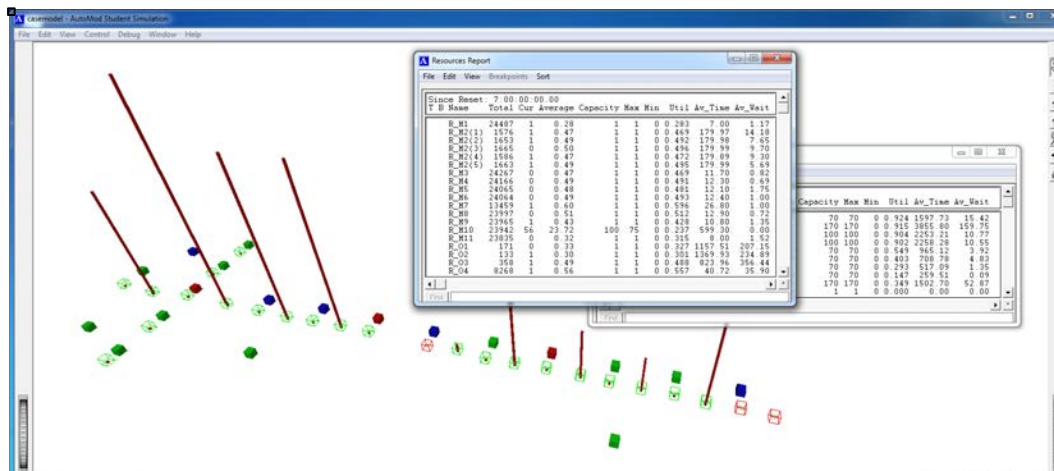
casemodel - AutoMod Student Simulation

File Edit View Control Debug Window Help

Resources Report

File Edit View Breakpoints Sort

Since Reset: 7:00:00:00.00

| T | B | Name | Total | Cur | Average | Capacity | Max | Min | Util | Av_Time | Av_Wait |
|---|---|---|---|---|---|---|---|---|---|---|---|
| | | R_M1 | 24487 | 1 | 0.28 | 1 | 1 | 0 | 0.283 | 7.00 | 1.17 |
| | | R_M2(1) | 1576 | 1 | 0.47 | 1 | 1 | 0 | 0.469 | 179.97 | 14.18 |
| | | R_M2(2) | 1653 | 1 | 0.49 | 1 | 1 | 0 | 0.492 | 179.98 | 7.65 |
| | | R_M2(3) | 1665 | 0 | 0.50 | 1 | 1 | 0 | 0.496 | 179.99 | 9.70 |
| | | R_M2(4) | 1586 | 1 | 0.47 | 1 | 1 | 0 | 0.472 | 179.89 | 9.30 |
| | | R_M2(5) | 1663 | 1 | 0.49 | 1 | 1 | 0 | 0.495 | 179.99 | 5.69 |
| | | R_M3 | 24267 | 0 | 0.47 | 1 | 1 | 0 | 0.469 | 11.70 | 0.82 |
| | | R_M4 | 24166 | 0 | 0.49 | 1 | 1 | 0 | 0.491 | 12.30 | 0.69 |
| | | R_M5 | 24065 | 0 | 0.48 | 1 | 1 | 0 | 0.481 | 12.10 | 1.75 |
| | | R_M6 | 24064 | 0 | 0.49 | 1 | 1 | 0 | 0.493 | 12.40 | 1.00 |
| | | R_M7 | 13459 | 1 | 0.60 | 1 | 1 | 0 | 0.596 | 26.80 | 1.00 |
| | | R_M8 | 23997 | 0 | 0.51 | 1 | 1 | 0 | 0.512 | 12.90 | 0.72 |
| | | R_M9 | 23965 | 1 | 0.43 | 1 | 1 | 0 | 0.428 | 10.80 | 1.35 |
| | | R_M10 | 23942 | 56 | 23.72 | 100 | 75 | 0 | 0.237 | 599.30 | 0.00 |
| | | R_M11 | 23835 | 0 | 0.32 | 1 | 1 | 0 | 0.395 | 8.00 | 1.52 |
| | | R_O1 | 171 | 0 | 0.33 | 1 | 1 | 0 | 0.327 | 1157.51 | 207.15 |
| | | R_O2 | 133 | 1 | 0.30 | 1 | 1 | 0 | 0.301 | 1369.93 | 234.89 |
| | | R_O3 | 358 | 1 | 0.49 | 1 | 1 | 0 | 0.488 | 823.96 | 356.44 |
| | | R_O4 | 8268 | 1 | 0.56 | 1 | 1 | 0 | 0.557 | 40.72 | 35.90 |

Find

| Capacity | Max | Min | Util | Av_Time | Av_Wait |
|---|---|---|---|---|---|
| 70 | 70 | 0 | 0.924 | 1597.73 | 15.42 |
| 170 | 170 | 0 | 0.915 | 3855.80 | 159.75 |
| 100 | 100 | 0 | 0.904 | 2253.21 | 10.77 |
| 100 | 100 | 0 | 0.902 | 2258.28 | 10.55 |
| 70 | 70 | 0 | 0.549 | 965.12 | 3.92 |
| 70 | 70 | 0 | 0.403 | 708.78 | 4.83 |
| 70 | 70 | 0 | 0.293 | 517.09 | 1.35 |
| 70 | 70 | 0 | 0.147 | 259.51 | 0.09 |
| 170 | 170 | 0 | 0.349 | 1502.70 | 52.87 |
| 1 | 1 | 0 | 0.000 | 0.00 | 0.00 |

Find